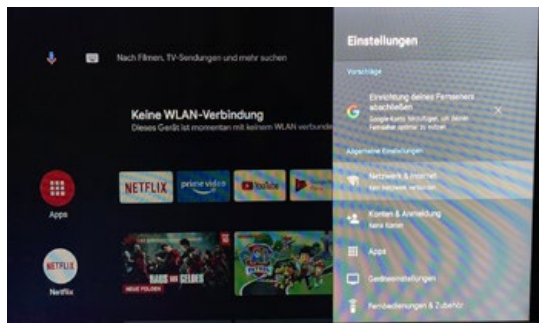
Nach Filmen, TV-Sendungen und mehr suchen

Keine WLAN-Verbindung

Dieses Gerät ist momentan mit keinem WLAN verbunden

Apps

NETFLIX

prime video

YouTube

Netflix

HAUS DES GELDES

NEUE FOLGEN

Einstellungen

Vorschläge

Einrichtung deines Fernsehers abschließen

Google-Konto hinzufügen, um deinen Fernseher optimal zu nutzen

Allgemeine Einstellungen

Netzwerk & Internet

Kein Netzwerk verbunden

Konten & Anmeldung

Kein Konto

Apps

Geräteeinstellungen

Fernbedienungen & Zubehör